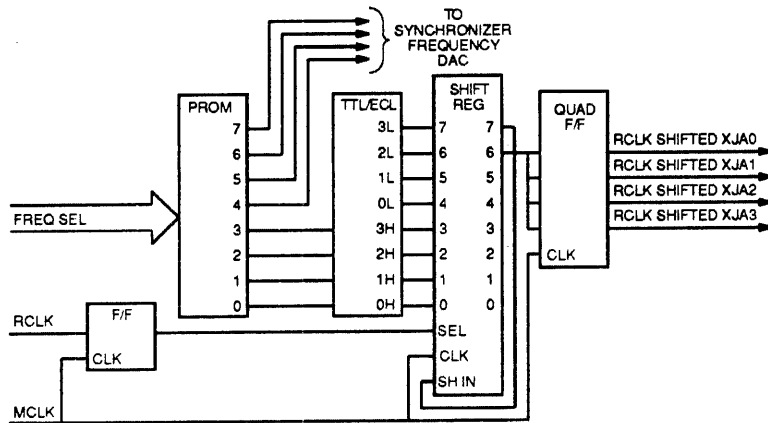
TO SYNCHRONIZER FREQUENCY DAC

PROM
7
6
5
4
3
2
1
0

TTL/ECL
3L
2L
1L
0L
3H
2H
1H
0H

SHIFT REG
7
6
5
4
3
2
1
0
7
6
5
4
3
2
1
0
SEL
CLK
SH IN

QUAD F/F
CLK

RCLK SHIFTED XJA0
RCLK SHIFTED XJA1
RCLK SHIFTED XJA2
RCLK SHIFTED XJA3

FREQ SEL

RCLK
F/F
CLK

MCLK